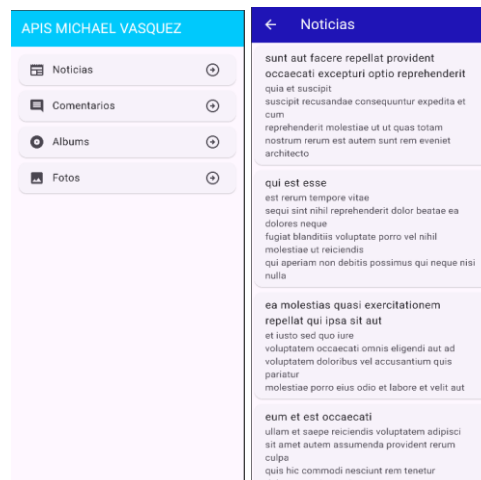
APIS MICHAEL VASQUEZ

Noticias

Comentarios

Albums

Fotos

← Noticias

sunt aut facere repellat provident occaecati excepturi optio reprehenderit
quia et suscipit
suscipit recusandae consequuntur expedita et cum
reprehenderit molestiae ut ut quas totam
nostrum rerum est autem sunt rem eveniet architecto

qui est esse
est rerum tempore vitae
sequi sint nihil reprehenderit dolor beatae ea dolores neque
fugiat blanditiis voluptate porro vel nihil molestiae ut reiciendis
qui aperiam non debitis possimus qui neque nisi nulla

ea molestias quasi exercitationem repellat qui ipsa sit aut
et iusto sed quo iure
voluptatem occaecati omnis eligendi aut ad
voluptatem doloribus vel accusantium quis pariatur
molestiae porro eius odio et labore et velit aut

eum et est occaecati
ullam et saepe reiciendis voluptatem adipisci
sit amet autem assumenda provident rerum culpa
quis hic commodi nesciunt rem tenetur